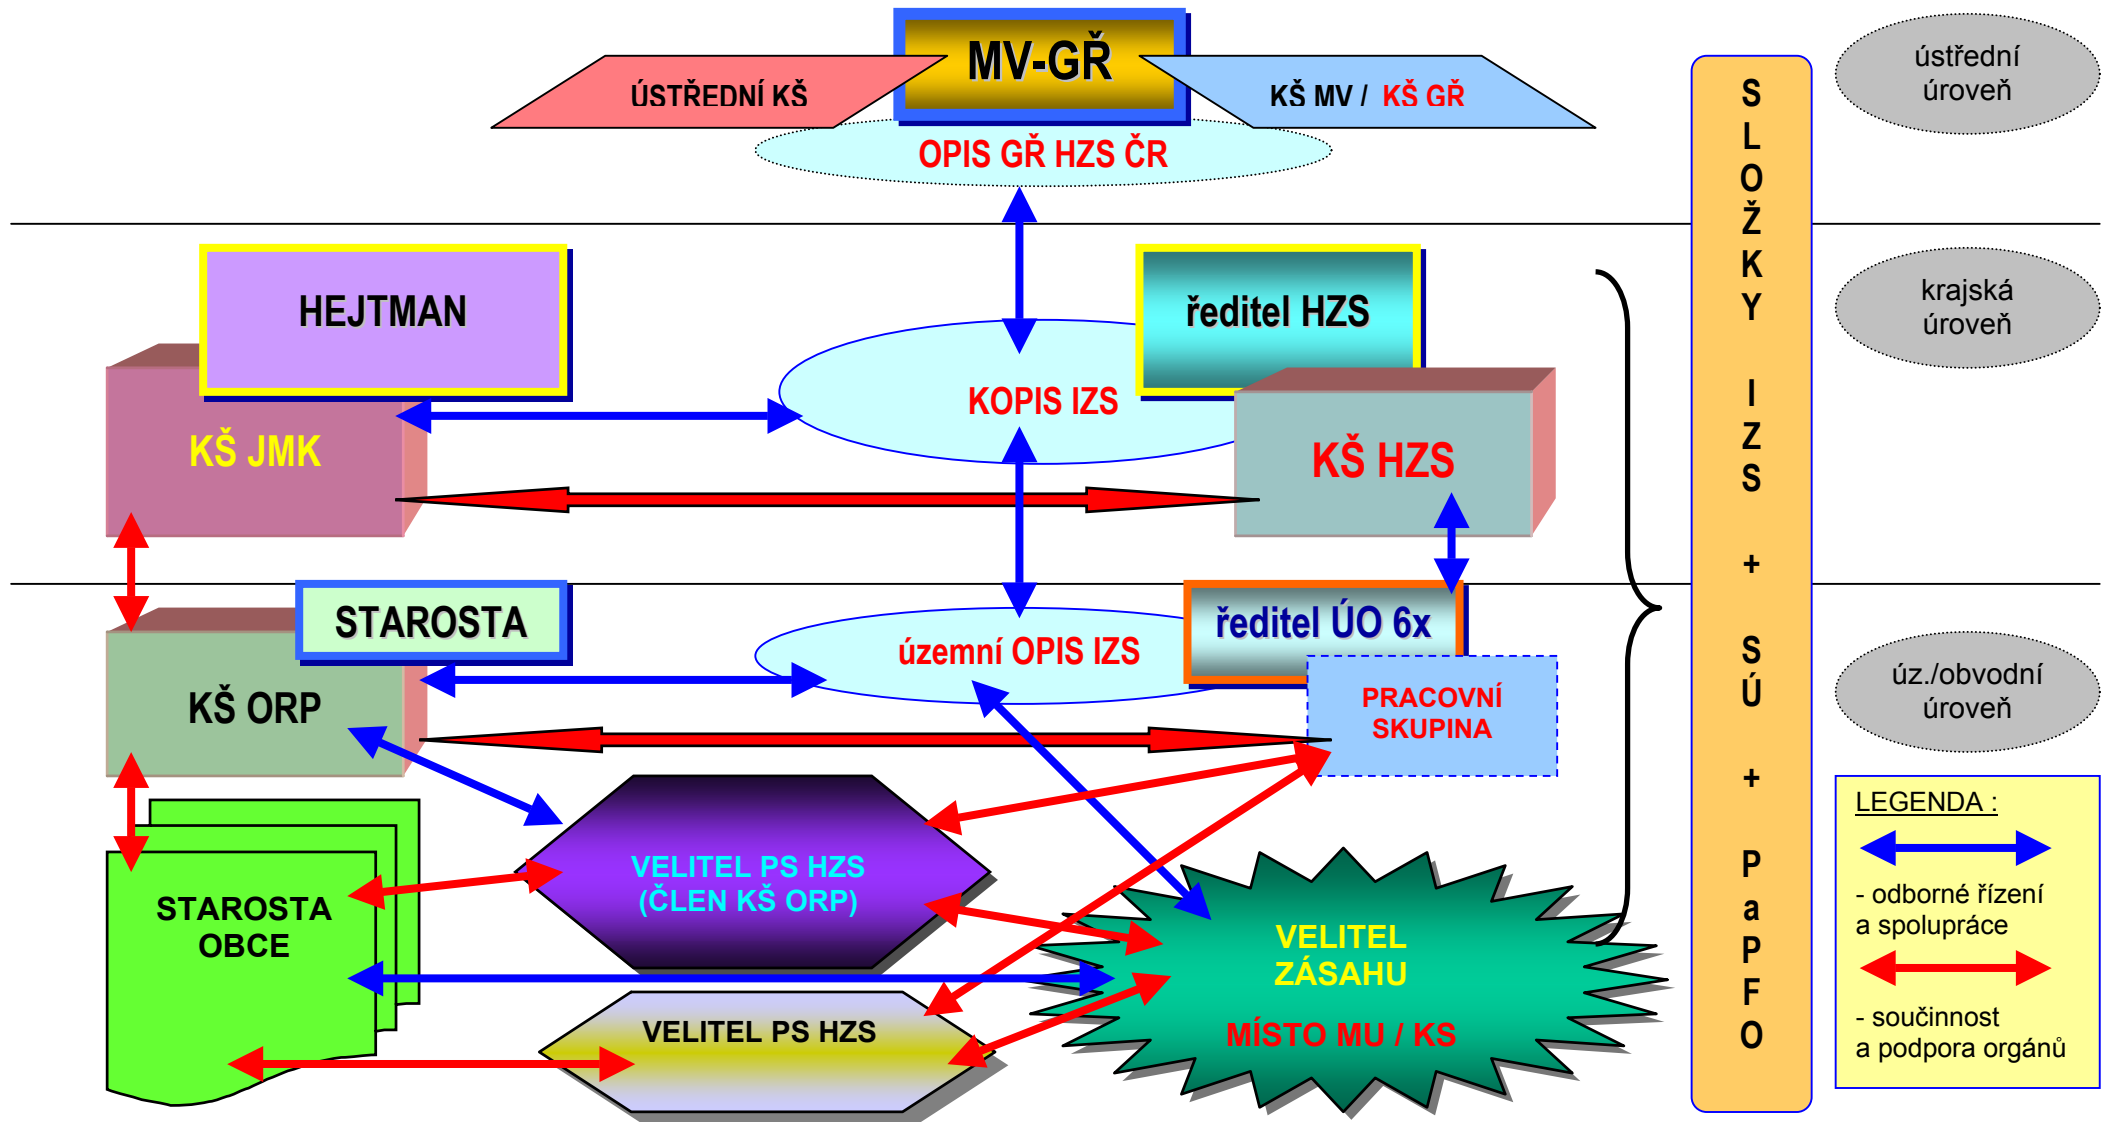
MV-GŘ

ÚSTŘEDNÍ KŠ

KŠ MV / KŠ GŘ

OPIS GŘ HZS ČR

ústřední úroveň

S L O Ž K Y I Z S + S Ú + P a P F O

HEJTMAN

ředitel HZS

KOPIS IZS

KŠ JMK

KŠ HZS

krajská úroveň

STAROSTA

KŠ ORP

územní OPIS IZS

ředitel ÚO 6x

PRACOVNÍ SKUPINA

úz./obvodní úroveň

VELITEL PS HZS (ČLEN KŠ ORP)

STAROSTA OBCE

VELITEL ZÁSAHU

MÍSTO MU / KS

VELITEL PS HZS

LEGENDA :

- odborné řízení a spolupráce

- součinnost a podpora orgánů